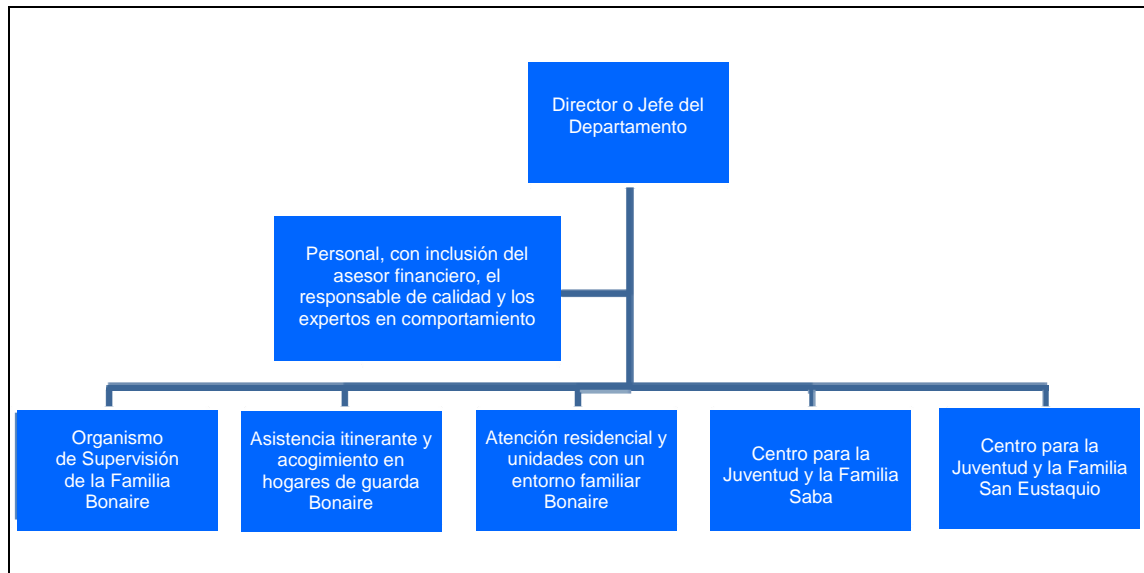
Director o Jefe del Departamento

Personal, con inclusión del asesor financiero, el responsable de calidad y los expertos en comportamiento

Organismo de Supervisión de la Familia Bonaire

Asistencia itinerante y acogimiento en hogares de guarda Bonaire

Atención residencial y unidades con un entorno familiar Bonaire

Centro para la Juventud y la Familia Saba

Centro para la Juventud y la Familia San Eustaquio